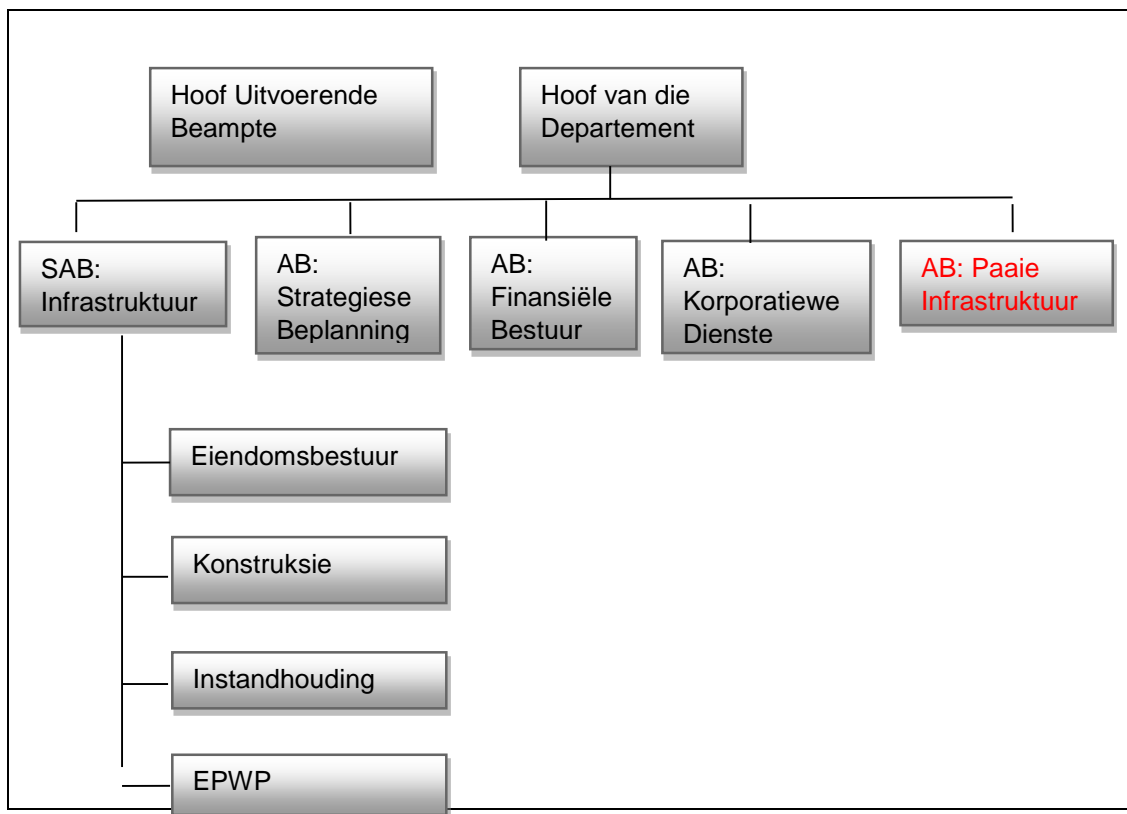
Hoof Uitvoerende Beampte

Hoof van die Departement

SAB: Infrastruktuur

AB: Strategiese Beplanning

AB: Finansiële Bestuur

AB: Korporatiewe Dienste

AB: Paaie Infrastruktuur

Eiendomsbestuur

Konstruksie

Instandhouding

EPWP